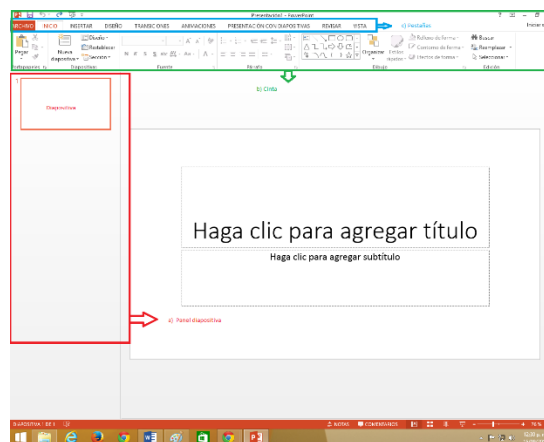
Presentación1 - PowerPoint

ARCHIVO INICIO INSERTAR DISEÑO TRANSICIONES ANIMACIONES PRESENTACIÓN CON DIAPOSITIVAS REVISAR VISTA

c) Pestañas

Iniciar

Pegar

Nueva diapositiva

Diseño

Restablecer

Sección

Portapapeles

Diapositivas

Fuente

Párrafo

Dibujo

Organizar

Estilos rápidos

Relleno de forma

Contorno de forma

Efectos de forma

Buscar

Reemplazar

Seleccionar

Edición

b) Cinta

1

Diapositiva

Haga clic para agregar título

Haga clic para agregar subtítulo

a) Panel diapositiva

DIAPOSITIVA 1 DE 1

NOTAS

COMENTARIOS

76%